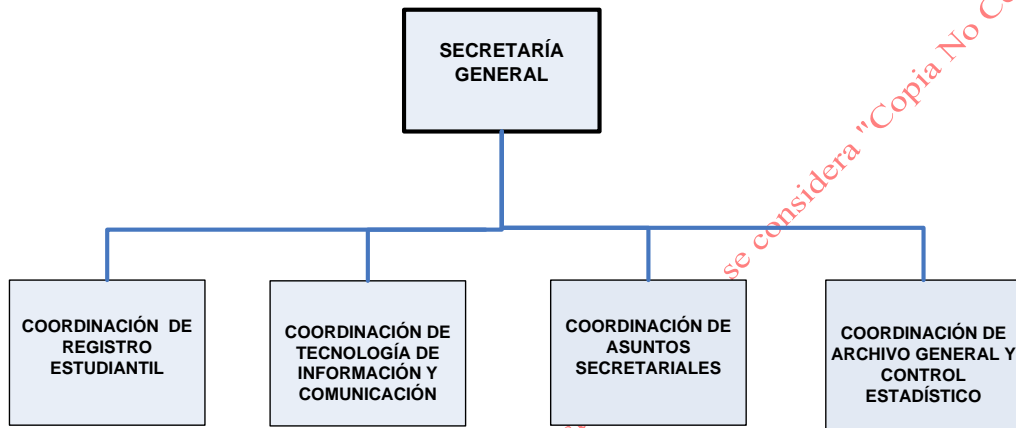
SECRETARÍA GENERAL

COORDINACIÓN DE REGISTRO ESTUDIANTIL

COORDINACIÓN DE TECNOLOGÍA DE INFORMACIÓN Y COMUNICACIÓN

COORDINACIÓN DE ASUNTOS SECRETARIALES

COORDINACIÓN DE ARCHIVO GENERAL Y CONTROL ESTADÍSTICO

se considera "Copia No C